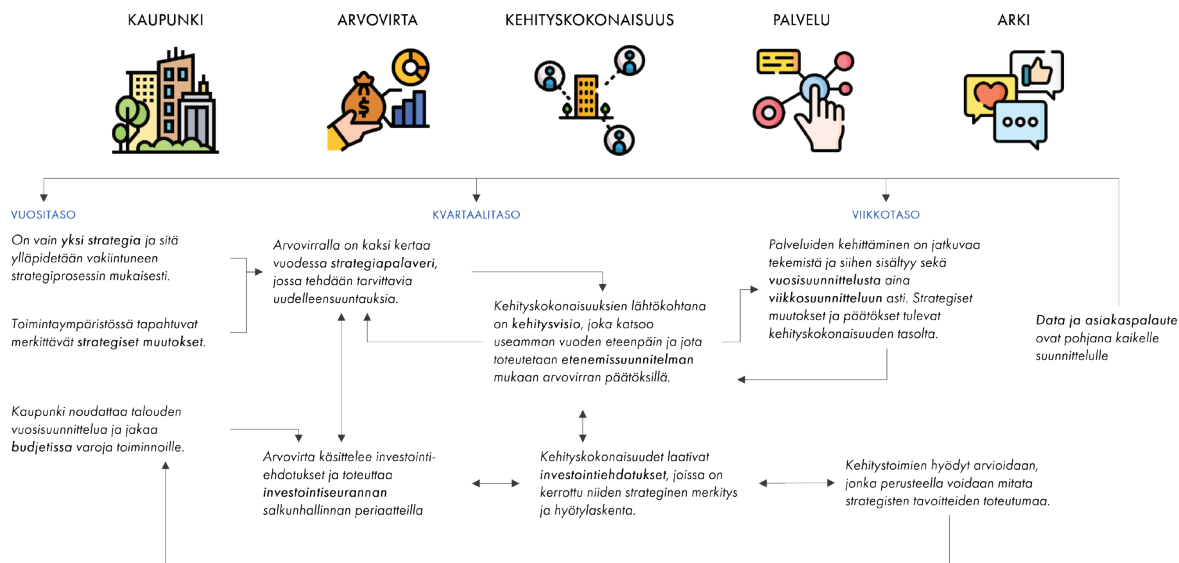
KAUPUNKI

ARVOVIRTA

KEHITYSKOKONAISUUS

PALVELU

ARKI

VUOSITASO

KVARTAALITASO

VIIKKOTASO

On vain yksi strategia ja sitä ylläpidetään vakiintuneen strategiprosessin mukaisesti.

Toimintaympäristössä tapahtuvat merkittävät strategiset muutokset.

Arvovirralla on kaksi kertaa vuodessa strategiapalaveri, jossa tehdään tarvittavia uudelleensuuntauksia.

Kehityskokonaisuuksien lähtökohtana on kehitysvisio, joka katsoo useamman vuoden eteenpäin ja jota toteutetaan etenemissuunnitelman mukaan arvovirran päätöksillä.

Palveluiden kehittäminen on jatkuvaa tekemistä ja siihen sisältyy sekä vuosisuunnittelusta aina viikkosuunnitteluun asti. Strategiset muutokset ja päätökset tulevat kehityskokonaisuuden tasolta.

Data ja asiakaspalaute ovat pohjana kaikelle suunnittelulle

Kaupunki noudattaa talouden vuosisuunnittelua ja jakaa budjetissa varoja toiminnoille.

Arvovirta käsittelee investointiehdotukset ja toteuttaa investointiseurannan salkunhallinnan periaatteilla

Kehityskokonaisuudet laativat investointiehdotukset, joissa on kerrottu niiden strateginen merkitys ja hyötylaskenta.

Kehitystoimien hyödyt arvioidaan, jonka perusteella voidaan mitata strategisten tavoitteiden toteutumaa.